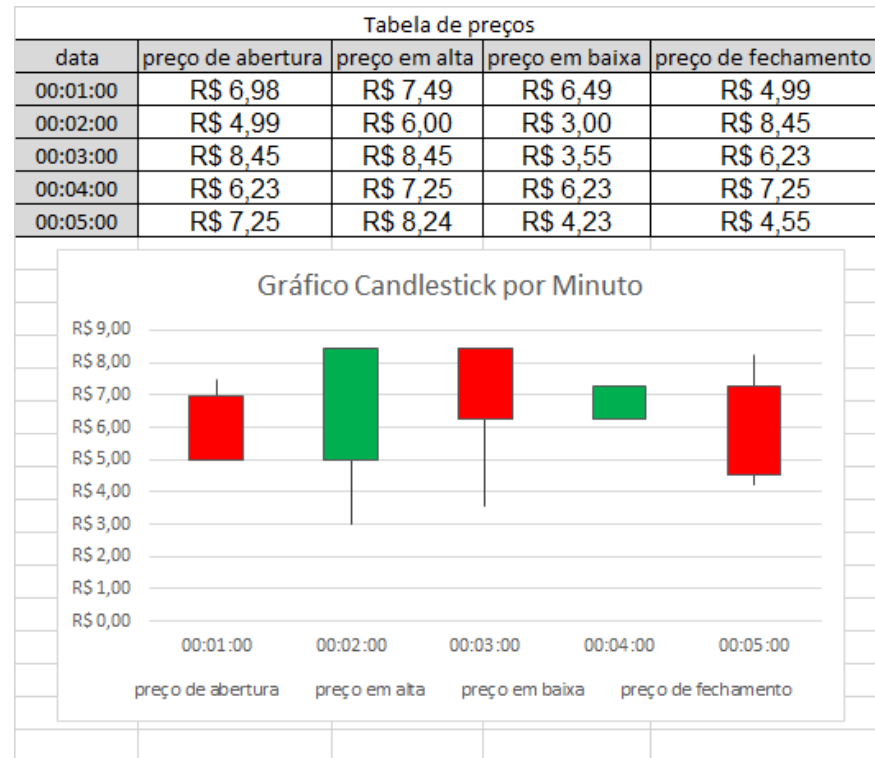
Tabela de preços

| data | preço de abertura | preço em alta | preço em baixa | preço de fechamento |
|---|---|---|---|---|
| 00:01:00 | R$ 6,98 | R$ 7,49 | R$ 6,49 | R$ 4,99 |
| 00:02:00 | R$ 4,99 | R$ 6,00 | R$ 3,00 | R$ 8,45 |
| 00:03:00 | R$ 8,45 | R$ 8,45 | R$ 3,55 | R$ 6,23 |
| 00:04:00 | R$ 6,23 | R$ 7,25 | R$ 6,23 | R$ 7,25 |
| 00:05:00 | R$ 7,25 | R$ 8,24 | R$ 4,23 | R$ 4,55 |

Gráfico Candlestick por Minuto

R$ 9,00
R$ 8,00
R$ 7,00
R$ 6,00
R$ 5,00
R$ 4,00
R$ 3,00
R$ 2,00
R$ 1,00
R$ 0,00

00:01:00 00:02:00 00:03:00 00:04:00 00:05:00

preço de abertura preço em alta preço em baixa preço de fechamento